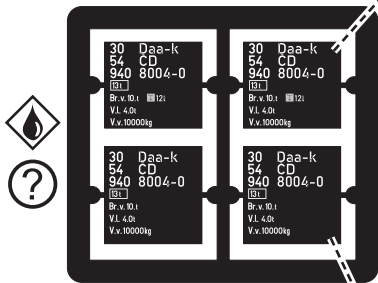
30 Daa-k
54 CD
940 8004-0
13t
Br. v. 10.t 12t
V.l. 4.0t
V.v.10000kg

30 Daa-k
54 CD
940 8004-0
13t
Br. v. 10.t 12t
V.l. 4.0t
V.v.10000kg

30 Daa-k
54 CD
940 8004-0
13t
Br. v. 10.t
V.l. 4.0t
V.v.10000kg

30 Daa-k
54 CD
940 8004-0
13t
Br. v. 10.t
V.l. 4.0t
V.v.10000kg